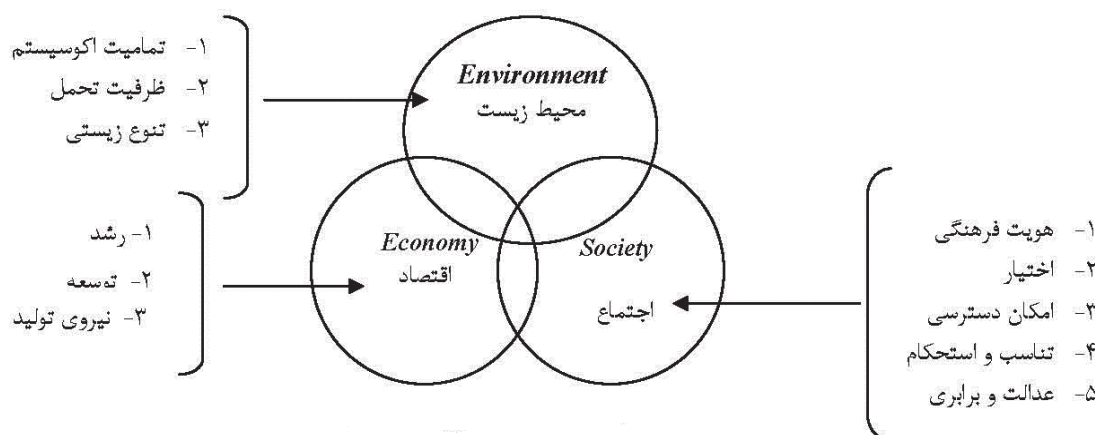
۱- تمامیت اکوسیستم
۲- ظرفیت تحمل
۳- تنوع زیستی

Environment
محیط زیست

۱- رشد
۲- توسعه
۳- نیروی تولید

Economy
اقتصاد

Society
اجتماع

۱- هویت فرهنگی
۲- اختیار
۳- امکان دسترسی
۴- تناسب و استحکام
۵- عدالت و برابری